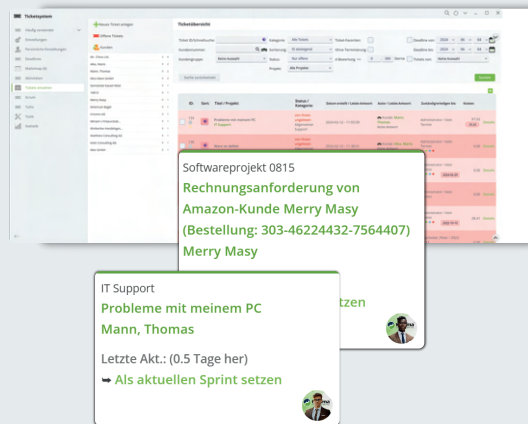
Ticketsystem

Neues Ticket anlegen

Offene Tickets

Kunden

Ticketübersicht

Kategorie

Status

Projekt

Suchen

Softwareprojekt 0815
Rechnungsanforderung von Amazon-Kunde Merry Masy (Bestellung: 303-46224432-7564407)
Merry Masy

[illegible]tzen

IT Support
Probleme mit meinem PC
Mann, Thomas

Letzte Akt.: (0.5 Tage her)
➥ Als aktuellen Sprint setzen